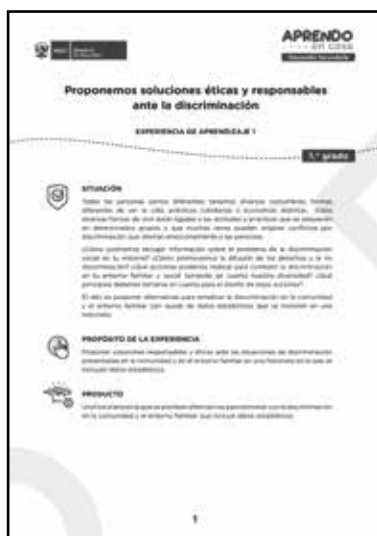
APRENDO en casa
Educación Secundaria

Proponemos soluciones éticas y responsables ante la discriminación

EXPERIENCIA DE APRENDIZAJE 1

1.° grado

SITUACIÓN

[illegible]

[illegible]

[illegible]

PROPÓSITO DE LA EXPERIENCIA

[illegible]

PRODUCTO

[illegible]

1